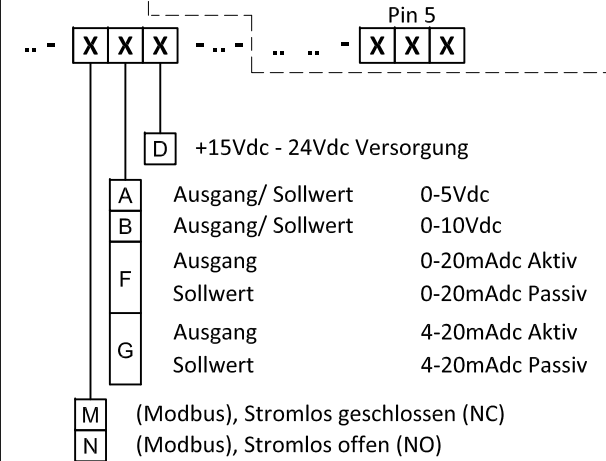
.. - X X X - .. - .. .. - X X X

Pin 5

D +15Vdc - 24Vdc Versorgung

| | | |
|---|---|---|
| A | Ausgang/ Sollwert | 0-5Vdc |
| B | Ausgang/ Sollwert | 0-10Vdc |
| F | Ausgang | 0-20mAdc Aktiv |
| | Sollwert | 0-20mAdc Passiv |
| G | Ausgang | 4-20mAdc Aktiv |
| | Sollwert | 4-20mAdc Passiv |

M (Modbus), Stromlos geschlossen (NC)
N (Modbus), Stromlos offen (NO)